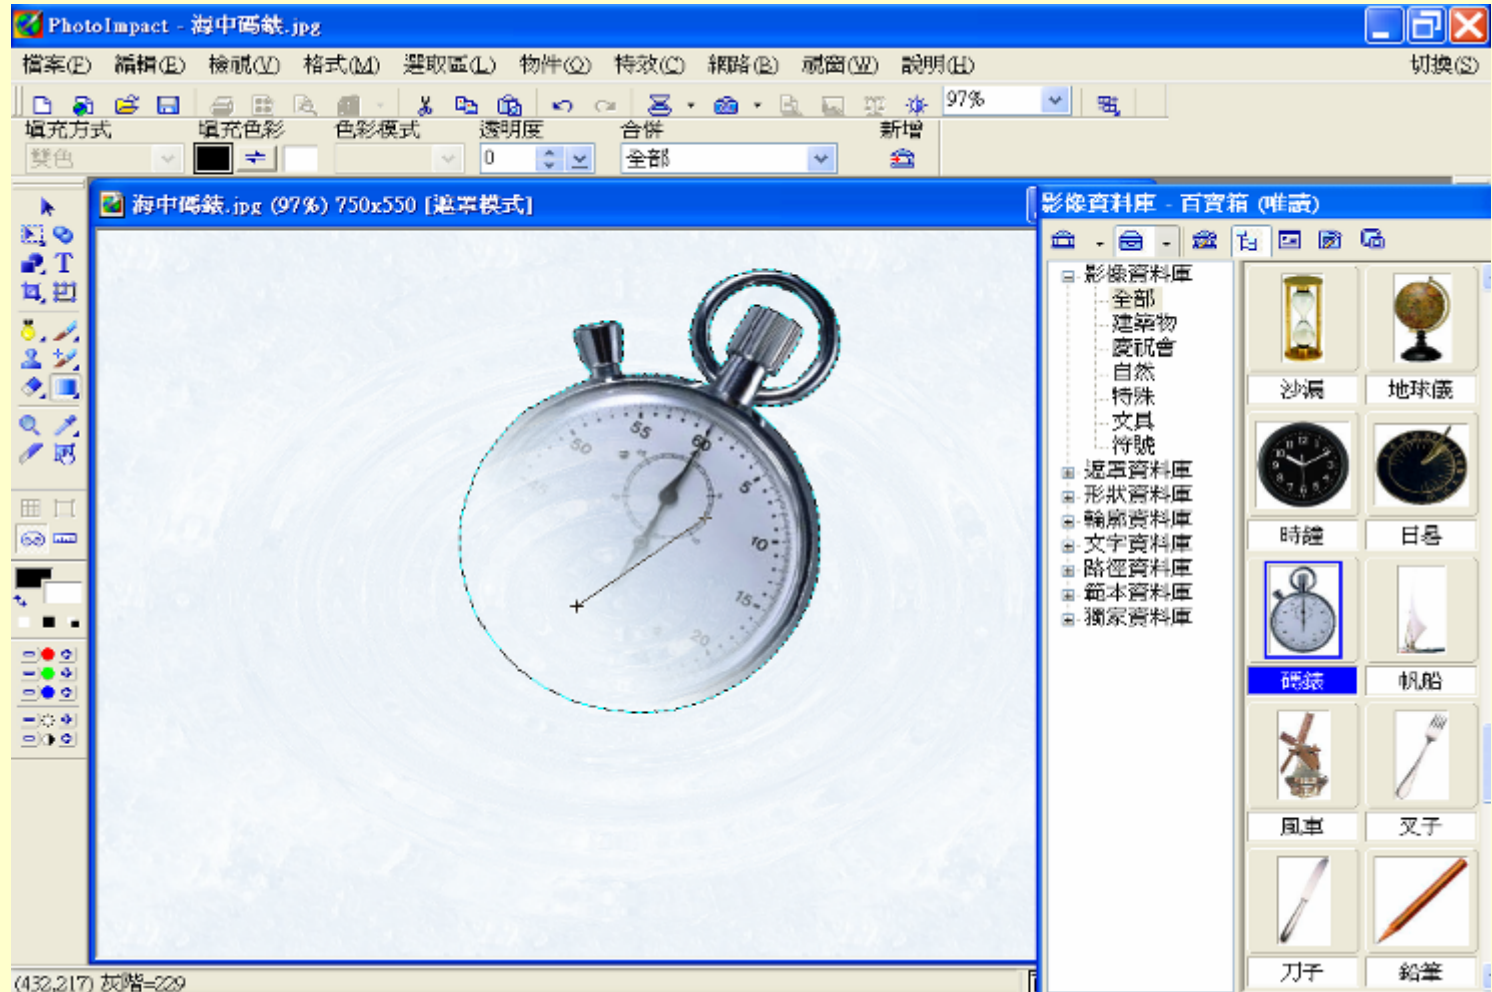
PhotoImpact - 海中碼錶.jpg

檔案(F) 編輯(E) 檢視(V) 格式(M) 選取區(L) 物件(O) 特效(C) 網路(B) 視窗(W) 說明(H) 切換(S)

97%

填充方式 填充色彩 色彩模式 透明度 合併 新增

雙色 0 全部

海中碼錶.jpg (97%) 750x550 [遮罩模式]

55 50 60 5 10 15 20

影像資料庫 - 百寶箱 (唯讀)

影像資料庫
全部
建築物
宴說會
自然
特殊
文具
符號
遮罩資料庫
形狀資料庫
輪廓資料庫
文字資料庫
路徑資料庫
範本資料庫
獨家資料庫

沙漏
地球儀
時鐘
日晷
碼錶
帆船
風車
叉子
刀子
鉛筆

(432,217) 灰階=229